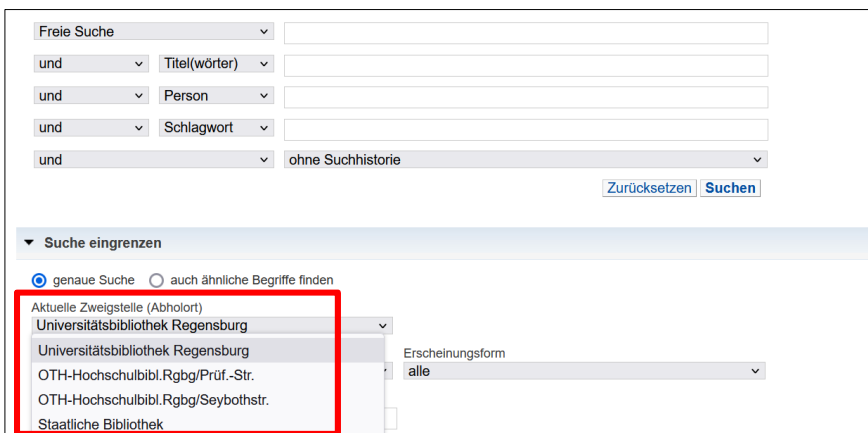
Freie Suche

und
Titel(wörter)

und
Person

und
Schlagwort

und
ohne Suchhistorie

Zurücksetzen Suchen

Suche eingrenzen

genaue Suche
auch ähnliche Begriffe finden

Aktuelle Zweigstelle (Abholort)
Universitätsbibliothek Regensburg

Universitätsbibliothek Regensburg
OTH-Hochschulbibl.Rgbg/Prüf.-Str.
OTH-Hochschulbibl.Rgbg/Seybothstr.
Staatliche Bibliothek

Erscheinungsform
alle